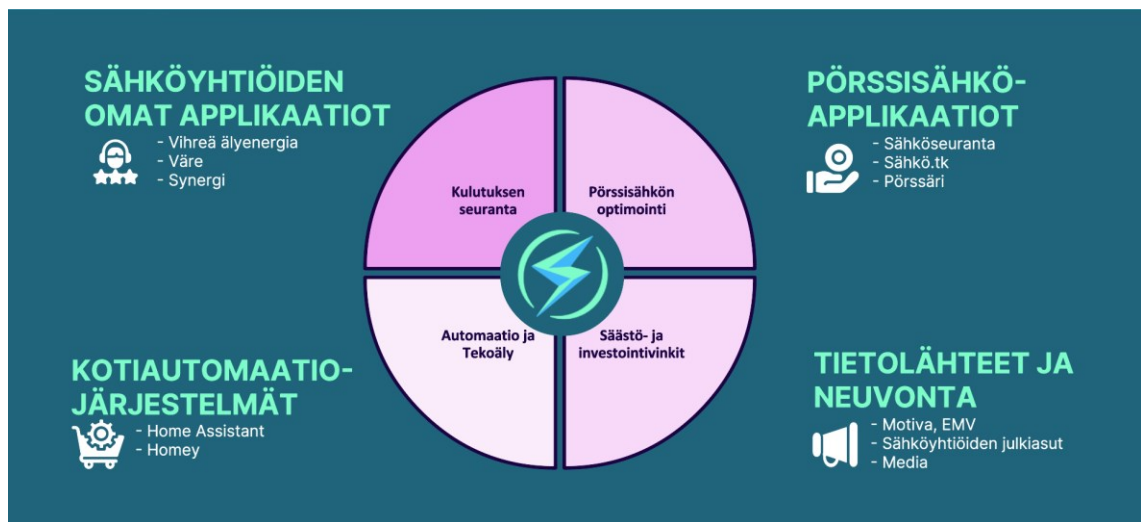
SÄHKÖYHTIÖIDEN OMAT APPLIKAATIOT
- Vihreä älyenergia
- Väre
- Synergi

PÖRSSISÄHKÖ-APPLIKAATIOT
- Sähköseuranta
- Sähkö.tk
- Pörssäri

Kulutuksen seuranta

Pörssisähkön optimointi

Automaatio ja Tekoäly

Säästö- ja investointivinkit

KOTIAUTOMAATIO-JÄRJESTELMÄT
- Home Assistant
- Homey

TIETOLÄHTEET JA NEUVONTA
- Motiva, EMV
- Sähköyhtiöiden julkiasut
- Media